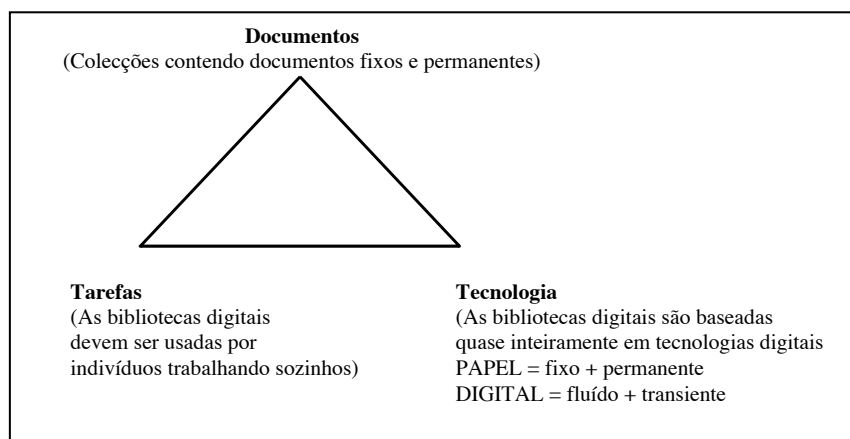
**Documentos**
(Colecções contendo documentos fixos e permanentes)

**Tarefas**
(As bibliotecas digitais devem ser usadas por indivíduos trabalhando sozinhos)

**Tecnologia**
(As bibliotecas digitais são baseadas quase inteiramente em tecnologias digitais
PAPEL = fixo + permanente
DIGITAL = fluído + transiente